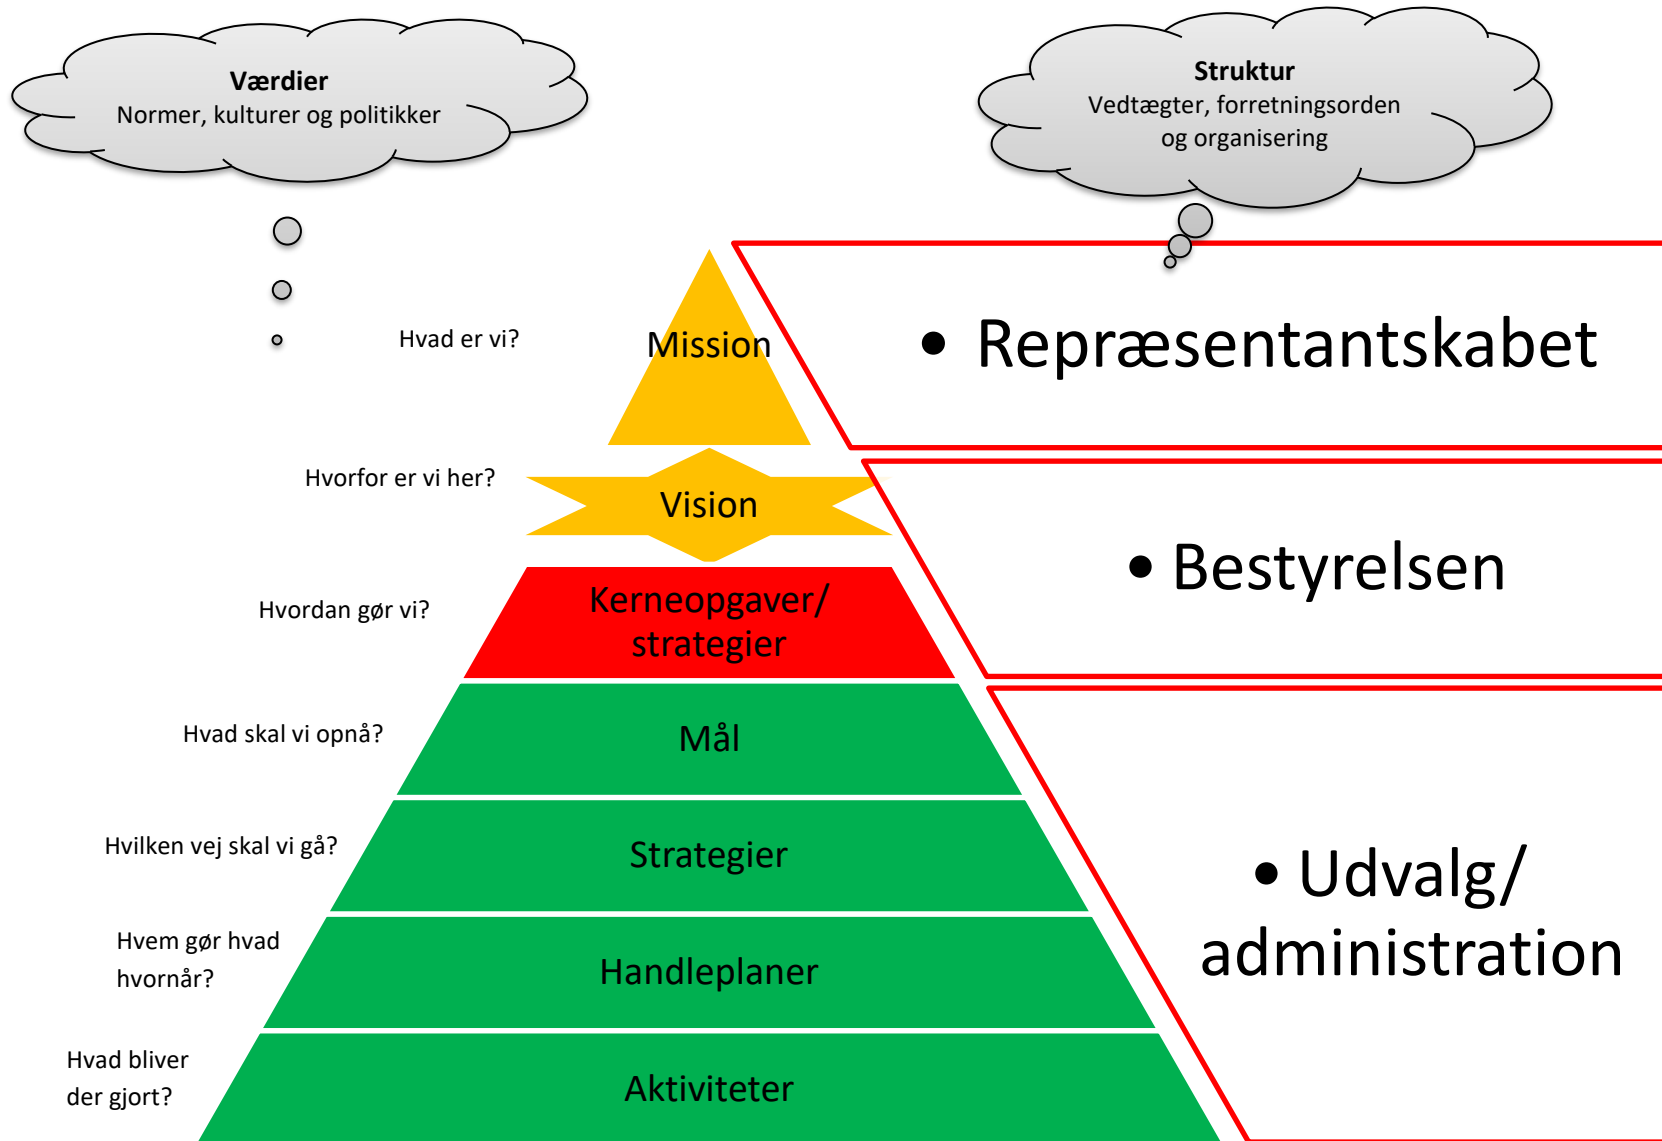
**Værdier**
Normer, kulturer og politikker

**Struktur**
Vedtægter, forretningsorden og organisering

Hvad er vi?

Mission

• Repræsentantskabet

Hvorfor er vi her?

Vision

• Bestyrelsen

Hvordan gør vi?

Kerneopgaver/ strategier

Hvad skal vi opnå?

Mål

Hvilken vej skal vi gå?

Strategier

• Udvalg/ administration

Hvem gør hvad hvornår?

Handleplaner

Hvad bliver der gjort?

Aktiviteter